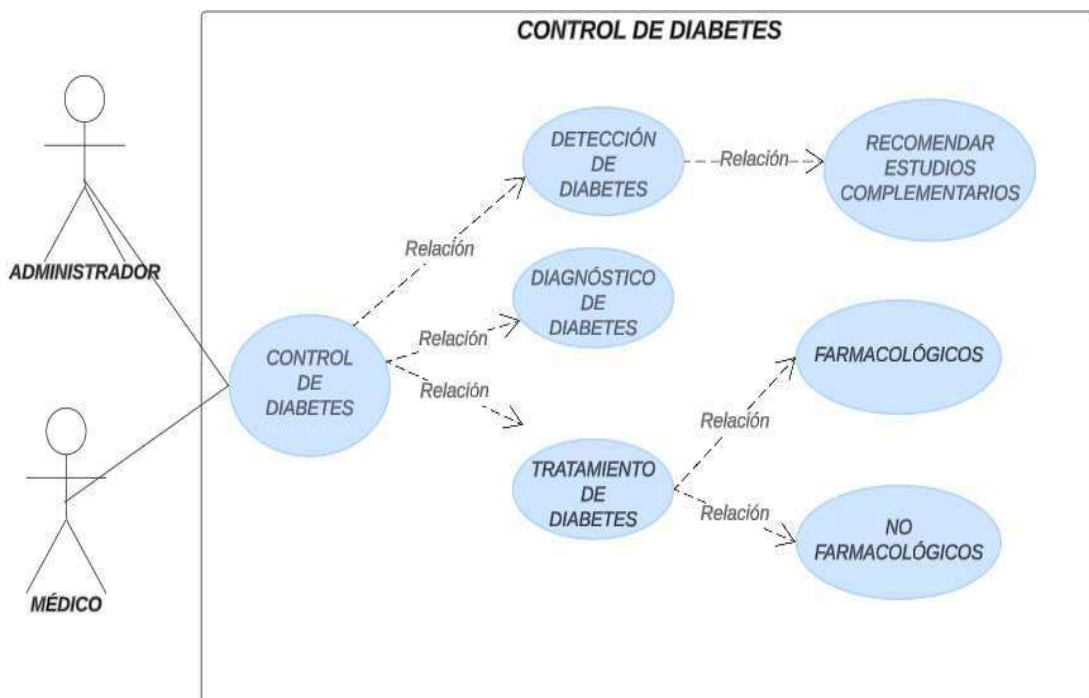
CONTROL DE DIABETES

ADMINISTRADOR

MÉDICO

CONTROL DE DIABETES

Relación

Relación

Relación

DETECCIÓN DE DIABETES

Relación

RECOMENDAR ESTUDIOS COMPLEMENTARIOS

DIAGNÓSTICO DE DIABETES

TRATAMIENTO DE DIABETES

Relación

Relación

FARMACOLÓGICOS

NO FARMACOLÓGICOS